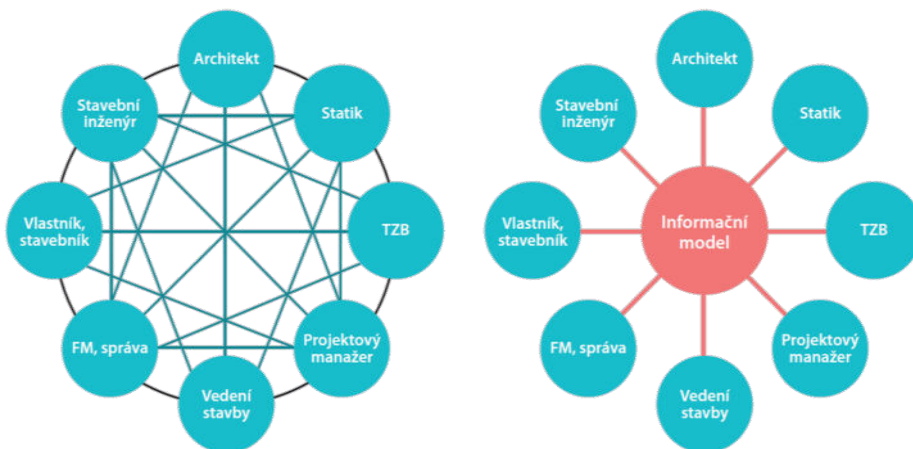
Architekt

Stavební inženýr

Statik

Vlastník, stavebník

TZB

FM, správa

Projektový manažer

Vedení stavby

Architekt

Stavební inženýr

Statik

Vlastník, stavebník

Informační model

TZB

FM, správa

Projektový manažer

Vedení stavby